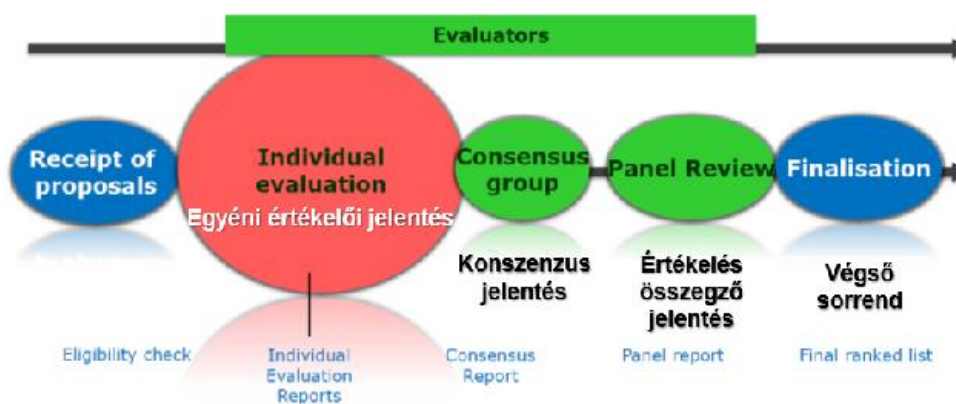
Evaluators

Receipt of proposals

Individual evaluation
Egyéni értékelői jelentés

Consensus group

Panel Review

Finalisation

Konszenzus jelentés

Értékelés összegző jelentés

Végső sorrend

Eligibility check

Individual Evaluation Reports

Consensus Report

Panel report

Final ranked list